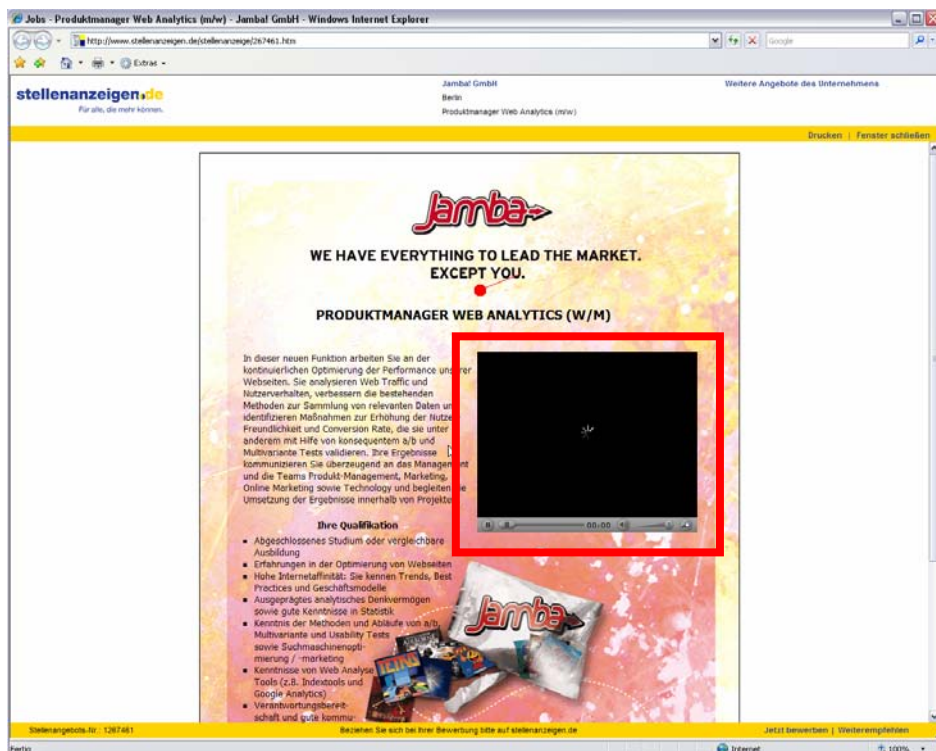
Jobs - Produktmanager Web Analytics (m/w) - Jamba! GmbH - Windows Internet Explorer

http://www.stellenanzeigen.de/stellenanzeige/267461.htm

Google

Extras

stellenanzeigen.de
Für alle, die mehr können.

Jamba! GmbH
Berlin
Produktmanager Web Analytics (m/w)

Weitere Angebote des Unternehmens

Drucken | Fenster schließen

Jamba

WE HAVE EVERYTHING TO LEAD THE MARKET. EXCEPT YOU.

PRODUKTMANAGER WEB ANALYTICS (W/M)

In dieser neuen Funktion arbeiten Sie an der kontinuierlichen Optimierung der Performance un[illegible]rer Webseiten. Sie analysieren Web Traffic und Nutzerverhalten, verbessern die bestehenden Methoden zur Sammlung von relevanten Daten un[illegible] identifizieren Maßnahmen zur Erhöhung der Nutze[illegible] Freundlichkeit und Conversion Rate, die sie unter anderem mit Hilfe von konsequentem a/b und Multivariante Tests validieren. Ihre Ergebnisse kommunizieren Sie überzeugend an das Managem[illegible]nt und die Teams Produkt-Management, Marketing, Online Marketing sowie Technology und begleite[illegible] die Umsetzung der Ergebnisse innerhalb von Projekte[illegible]

00:00

Ihre Qualifikation

- Abgeschlossenes Studium oder vergleichbare Ausbildung
- Erfahrungen in der Optimierung von Webseiten
- Hohe Internetaffinität: Sie kennen Trends, Best Practices und Geschäftsmodelle
- Ausgeprägtes analytisches Denkvermögen sowie gute Kenntnisse in Statistik
- Kenntnis der Methoden und Abläufe von a/b, Multivariante und Usability Tests sowie Suchmaschinenoptimierung / -marketing
- Kenntnisse von Web Analyse Tools (z.B. Indextools und Google Analytics)
- Verantwortungsbereitschaft und gute kommu-

Jamba

Stellenangebots-Nr.: 1267461

Beziehen Sie sich bei Ihrer Bewerbung bitte auf stellenanzeigen.de

Jetzt bewerben | Weiterempfehlen

Fertig

Internet

100%